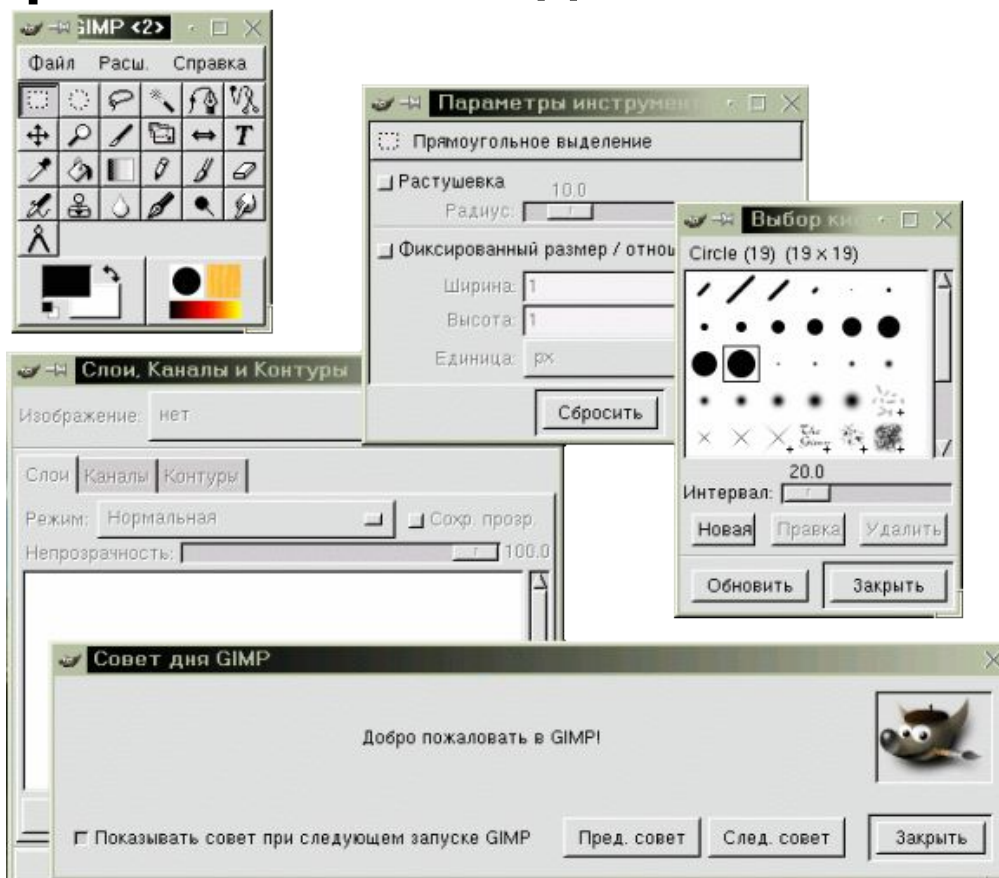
GIMP <2>

Файл Расш. Справка

T

Параметры инструмен

Прямоугольное выделение

Растушевка

10.0

Радиус:

Фиксированный размер / отнош

Ширина: 1

Высота: 1

Единица: px

Сбросить

Выбор ки

Circle (19) (19 × 19)

20.0

Интервал:

Новая Правка Удалить

Обновить Закрыть

Слои, Каналы и Контуры

Изображение: нет

Слои Каналы Контуры

Режим: Нормальная

Сохр. прозр.

Непрозрачность: 100.0

Совет дня GIMP

Добро пожаловать в GIMP!

Показывать совет при следующем запуске GIMP

Пред. совет След. совет Закрыть